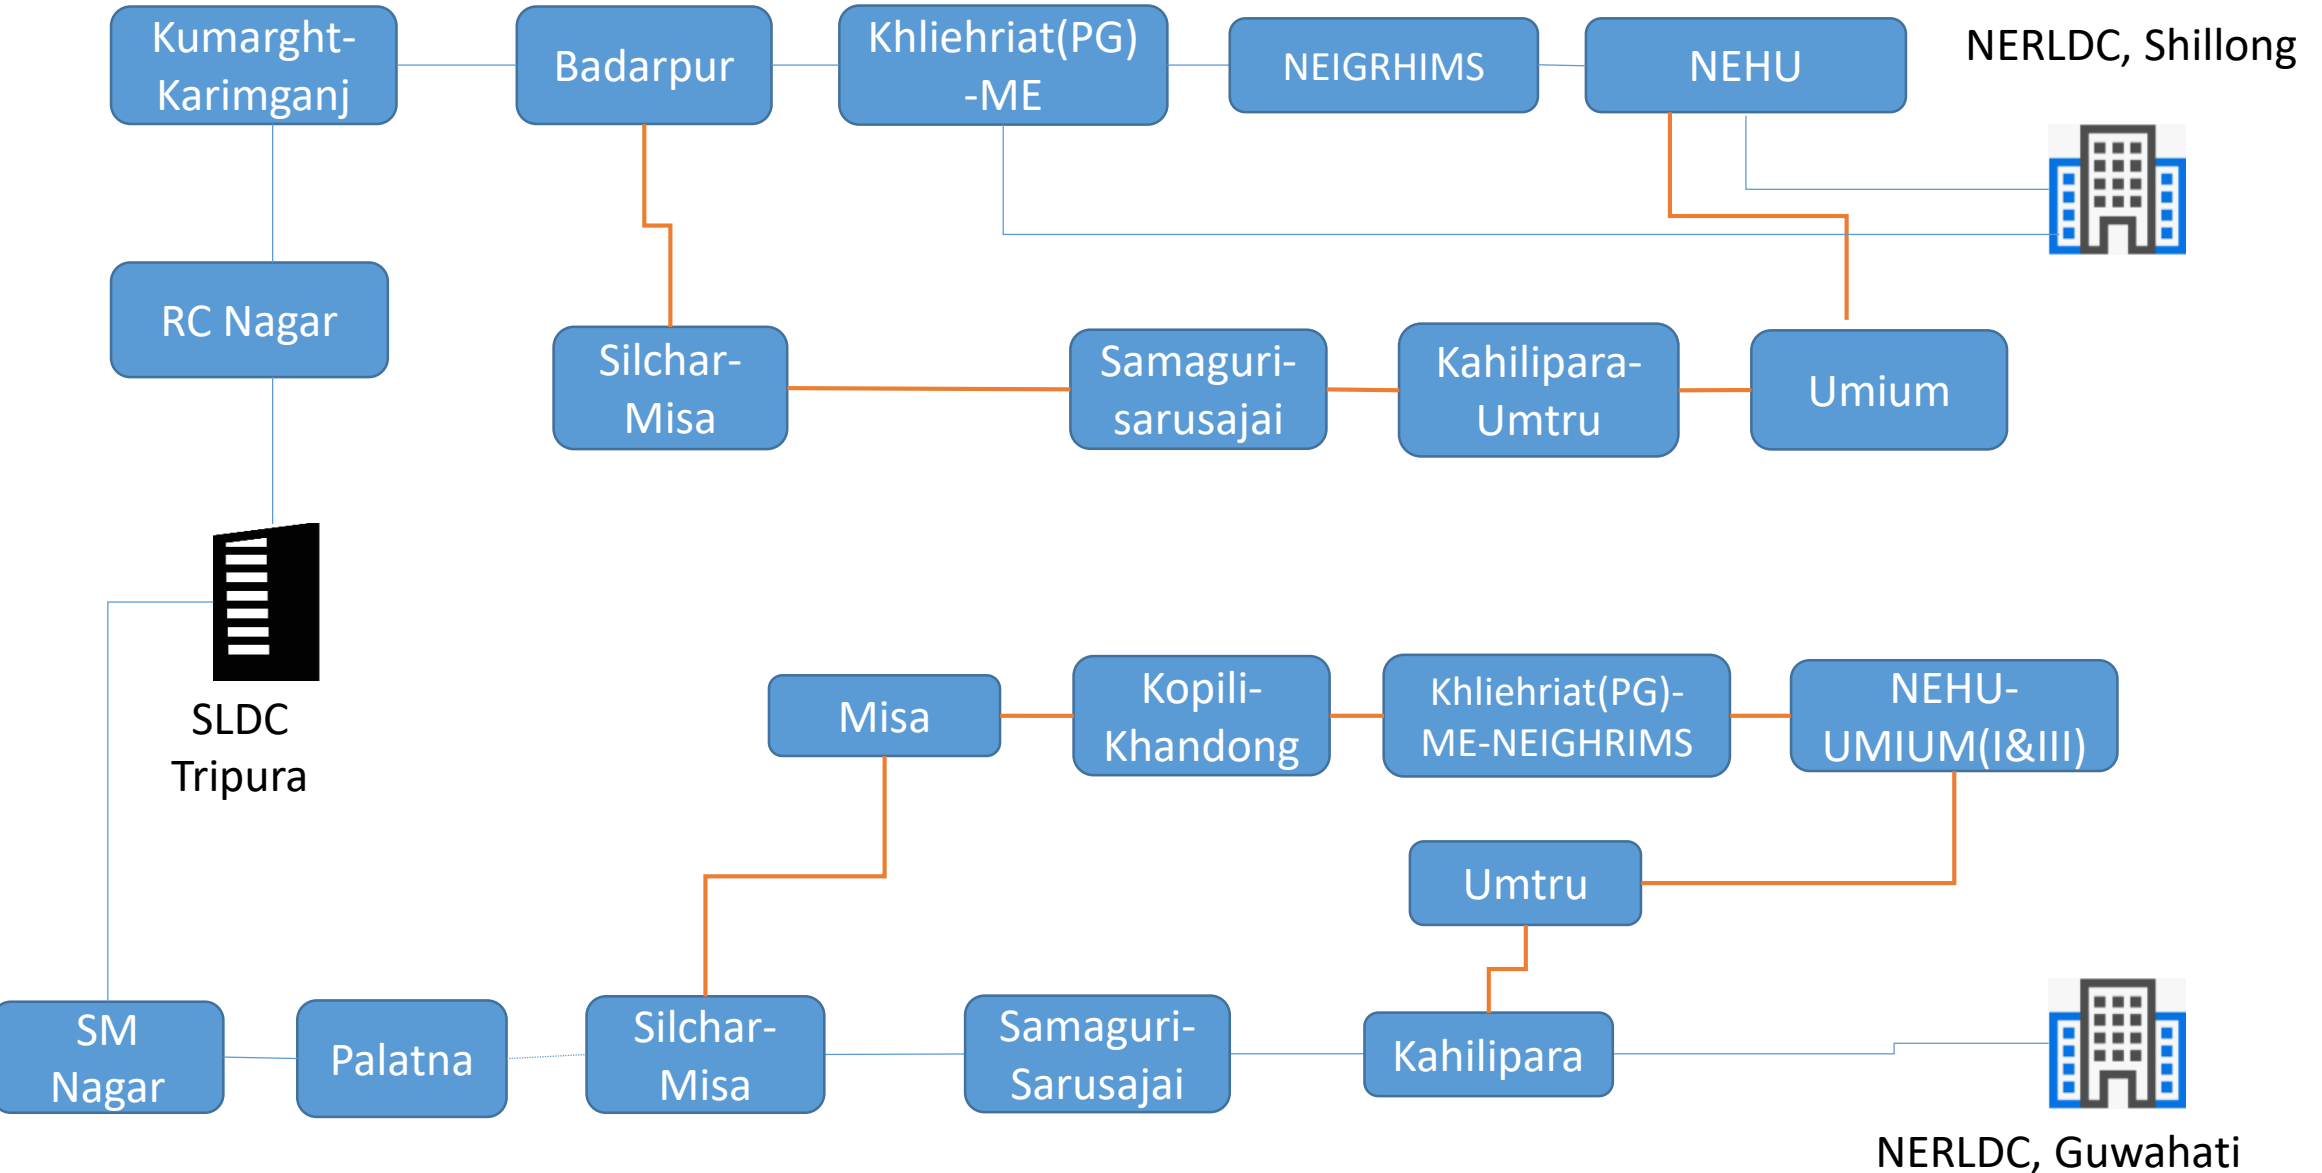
Kumarght-Karimganj

Badarpur

Khliehriat(PG) -ME

NEIGRHIMS

NEHU

NERLDC, Shillong

RC Nagar

Silchar-Misa

Samaguri-sarusajai

Kahilipara-Umtru

Umium

SLDC Tripura

Misa

Kopili-Khandong

Khliehriat(PG)-ME-NEIGHRIMS

NEHU-UMIUM(I&III)

Umtru

SM Nagar

Palatna

Silchar-Misa

Samaguri-Sarusajai

Kahilipara

NERLDC, Guwahati